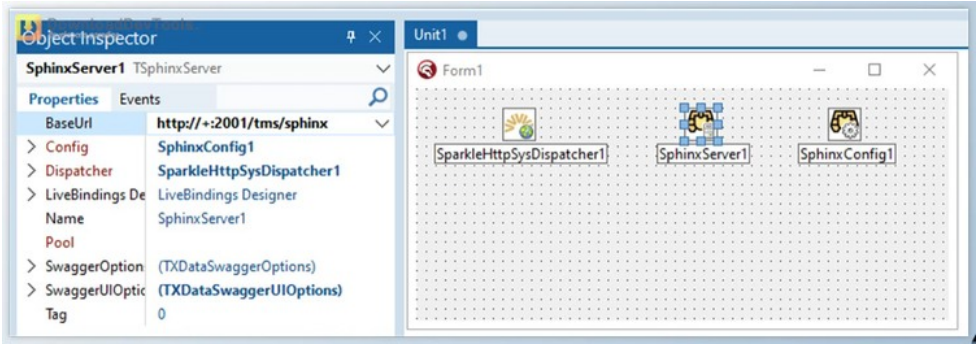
Object Inspector
SphinxServer1 TSphinxServer
Properties Events

| Property | Value |
|---|---|
| BaseUrl | http://+:2001/tms/sphinx |
| > Config | SphinxConfig1 |
| > Dispatcher | SparkleHttpSysDispatcher1 |
| > LiveBindings De | LiveBindings Designer |
| Name | SphinxServer1 |
| Pool | |
| > SwaggerOption | (TXDataSwaggerOptions) |
| > SwaggerUIOptic | (TXDataSwaggerUIOptions) |
| Tag | 0 |

Unit1
Form1
SparkleHttpSysDispatcher1
SphinxServer1
SphinxConfig1